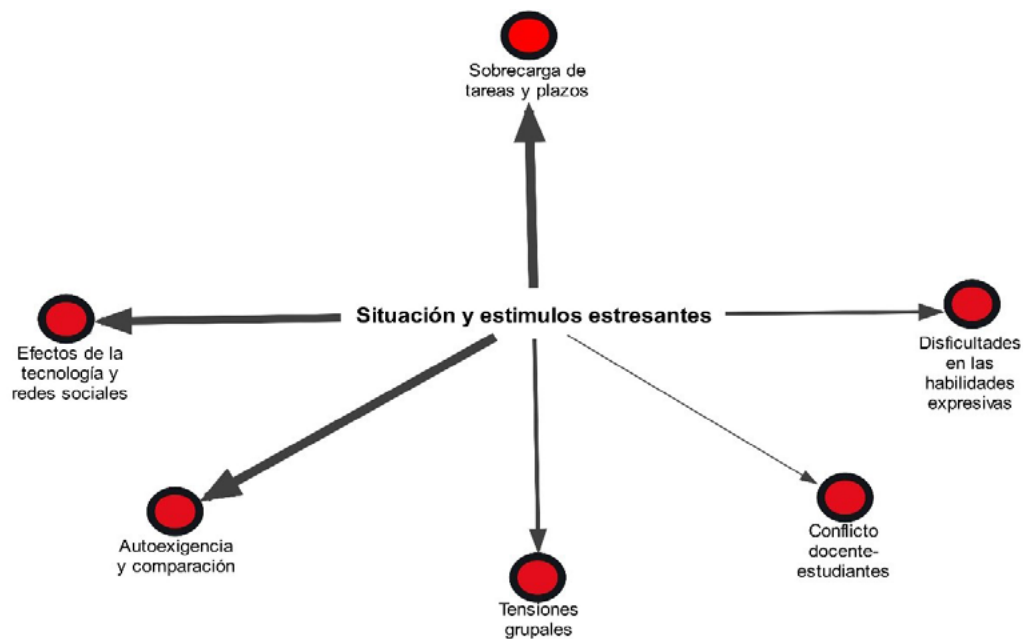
Sobrecarga de tareas y plazos

Efectos de la tecnología y redes sociales

Situación y estimulos estresantes

Disficultades en las habilidades expresivas

Autoexigencia y comparación

Tensiones grupales

Conflicto docente-estudiantes